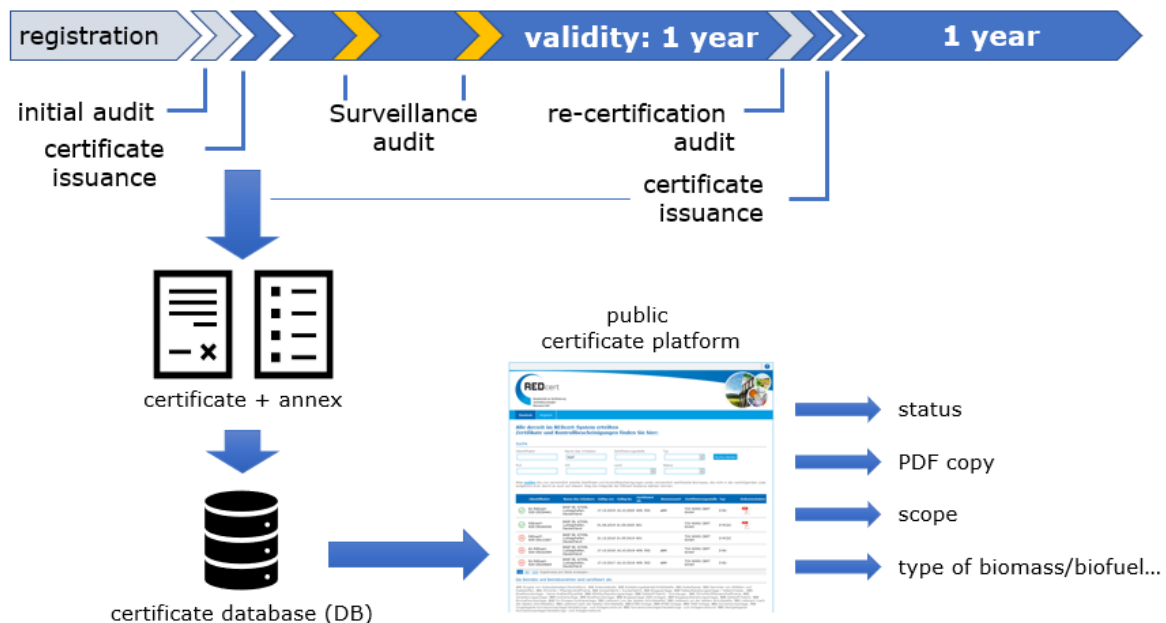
registration

validity: 1 year

1 year

initial audit

certificate issuance

Surveillance audit

re-certification audit

certificate issuance

certificate + annex

certificate database (DB)

public certificate platform

REDcert

Alle derzeit im REDcert System erteilten Zertifikate und Kontrollbescheinigungen finden Sie hier:

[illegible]

status

PDF copy

scope

type of biomass/biofuel...